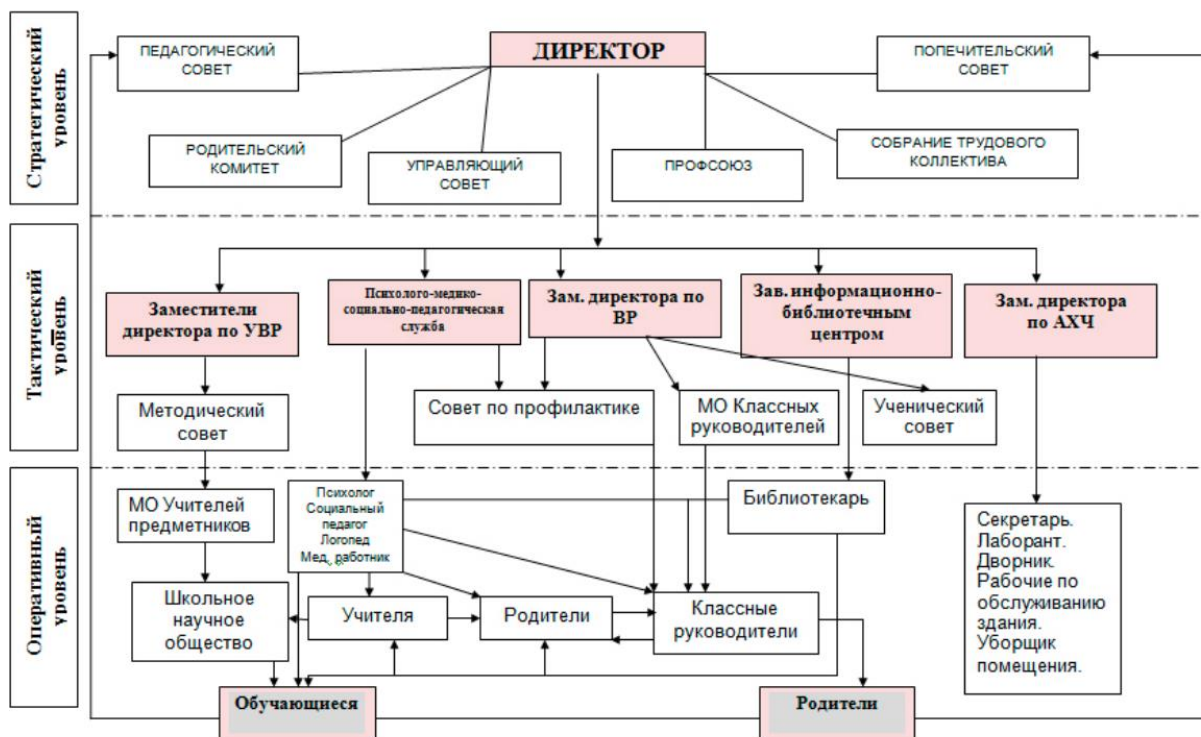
Стратегический уровень

ПЕДАГОГИЧЕСКИЙ СОВЕТ

ДИРЕКТОР

ПОПЕЧИТЕЛЬСКИЙ СОВЕТ

РОДИТЕЛЬСКИЙ КОМИТЕТ

УПРАВЛЯЮЩИЙ СОВЕТ

ПРОФСОЮЗ

СОБРАНИЕ ТРУДОВОГО КОЛЛЕКТИВА

Тактический уровень

Заместители директора по УВР

Психолого-медико-социально-педагогическая служба

Зам. директора по ВР

Зав. информационно-библиотечным центром

Зам. директора по АХЧ

Методический совет

Совет по профилактике

МО Классных руководителей

Ученический совет

Оперативный уровень

МО Учителей предметников

Психолог Социальный педагог Логопед Мед. работник

Библиотекарь

Секретарь. Лаборант. Дворник. Рабочие по обслуживанию здания. Уборщик помещения.

Школьное научное общество

Учителя

Родители

Классные руководители

Обучающиеся

Родители